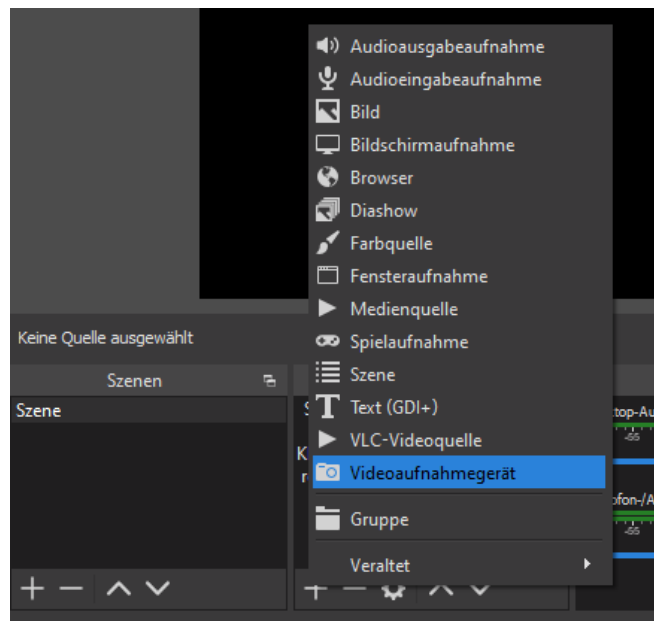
Audioausgabeaufnahme
Audioeingabeaufnahme
Bild
Bildschirmaufnahme
Browser
Diashow
Farbquelle
Fensteraufnahme
Medienquelle
Spielaufnahme
Szene
Text (GDI+)
VLC-Videoquelle
Videoaufnahmegerät
Gruppe
Veraltet

Keine Quelle ausgewählt
Szenen
Szene
K
r
top-Au
-55
fon-/A
-55